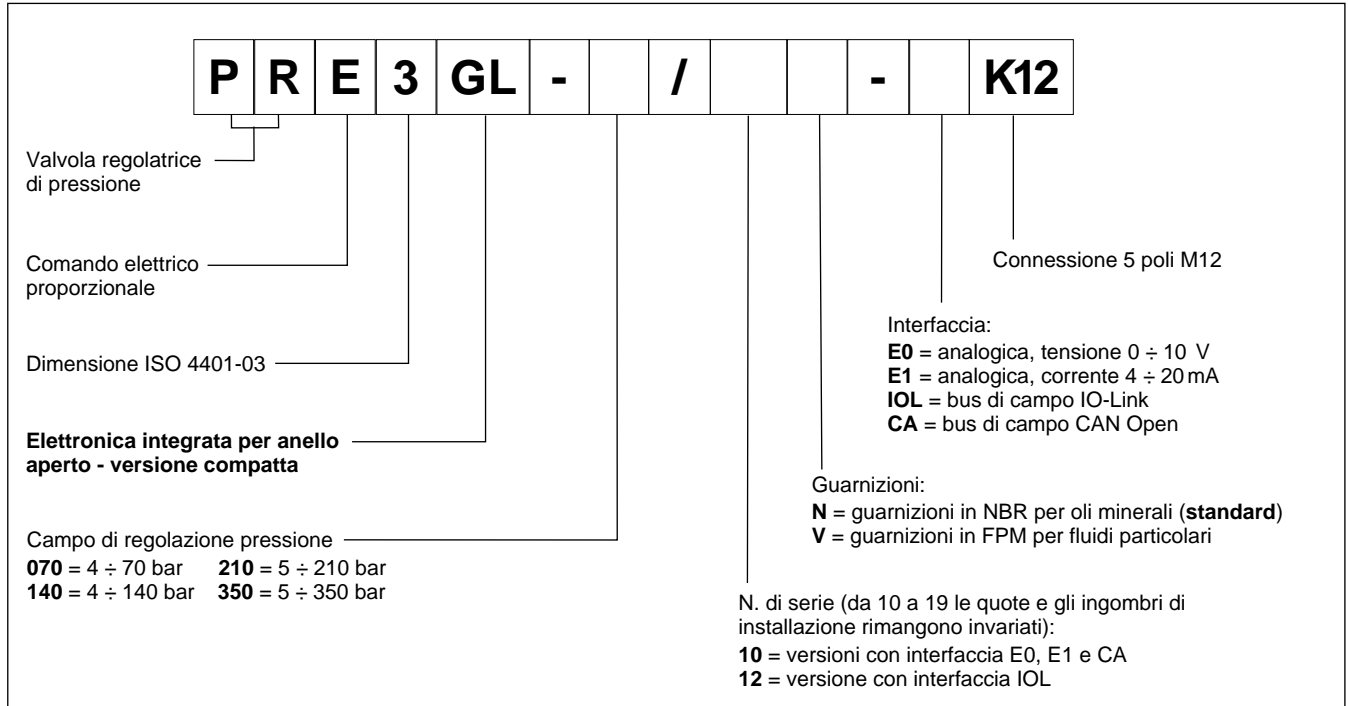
| P | R | E | 3 | GL | - | | / | | | - | | K12 |
|---|---|---|---|---|---|---|---|---|---|---|---|---|

Valvola regolatrice di pressione

Comando elettrico proporzionale

Dimensione ISO 4401-03

**Elettronica integrata per anello aperto - versione compatta**

Campo di regolazione pressione
**070** = 4 ÷ 70 bar **210** = 5 ÷ 210 bar
**140** = 4 ÷ 140 bar **350** = 5 ÷ 350 bar

Connessione 5 poli M12

Interfaccia:
**E0** = analogica, tensione 0 ÷ 10 V
**E1** = analogica, corrente 4 ÷ 20 mA
**IOL** = bus di campo IO-Link
**CA** = bus di campo CAN Open

Guarnizioni:
**N** = guarnizioni in NBR per oli minerali (**standard**)
**V** = guarnizioni in FPM per fluidi particolari

N. di serie (da 10 a 19 le quote e gli ingombri di installazione rimangono invariati):
**10** = versioni con interfaccia E0, E1 e CA
**12** = versione con interfaccia IOL